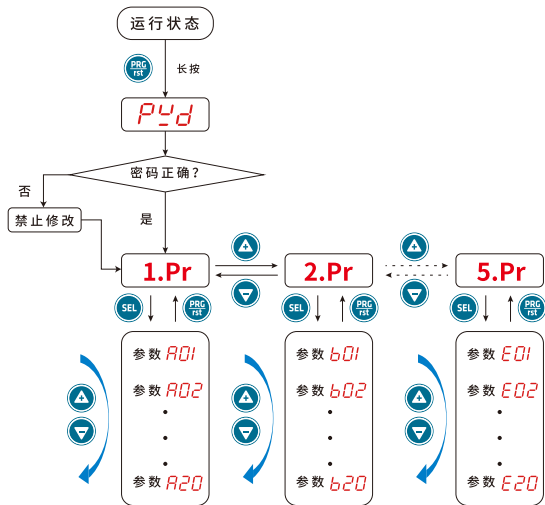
运行状态

PRG rst

长按

PYd

密码正确？

否

禁止修改

是

1.Pr

2.Pr

5.Pr

SEL

PRG rst

SEL

PRG rst

SEL

PRG rst

参数 A01
参数 A02
•
•
•
参数 A20

参数 b01
参数 b02
•
•
•
参数 b20

参数 E01
参数 E02
•
•
•
参数 E20